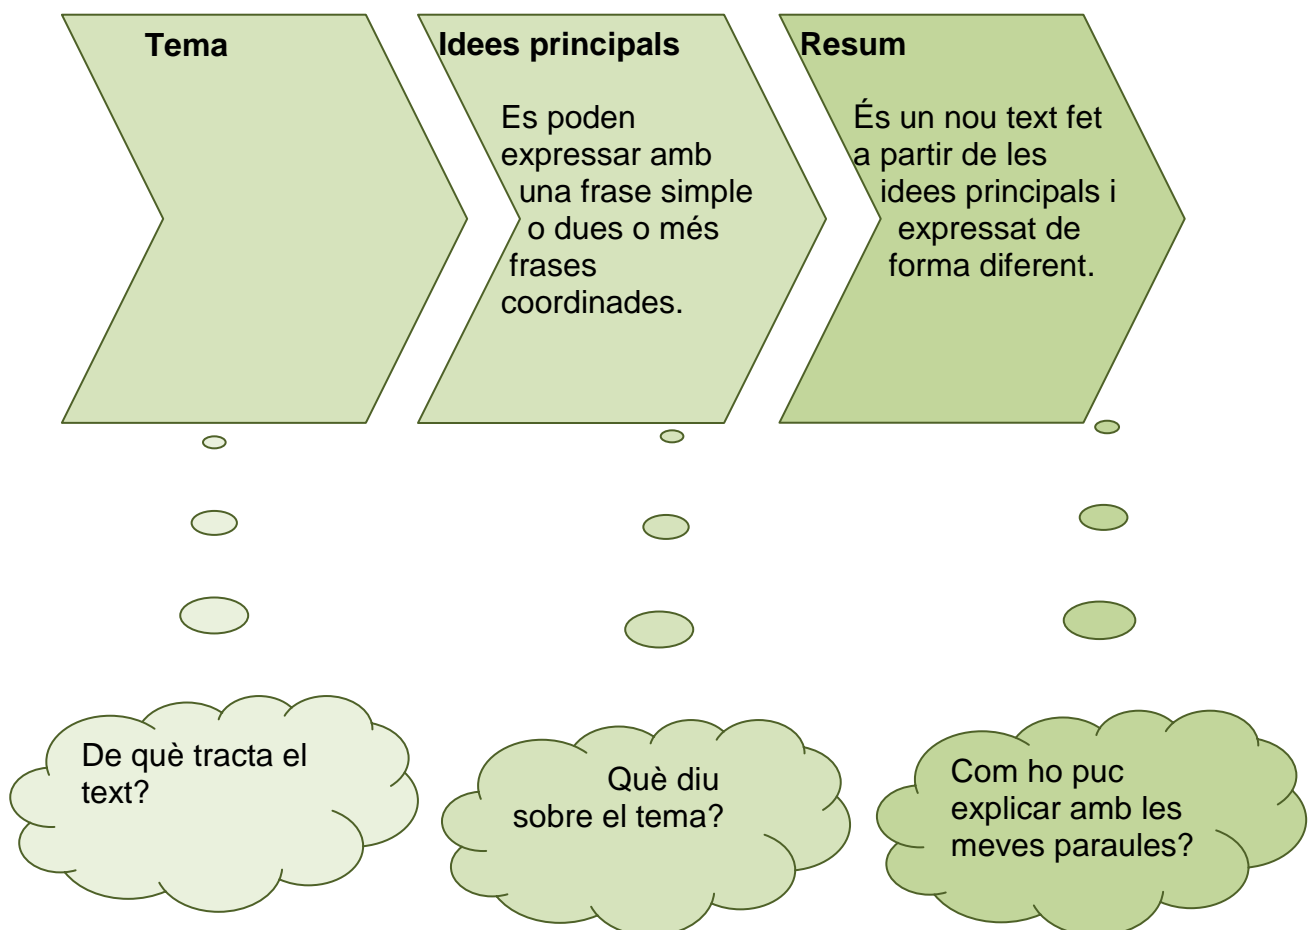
Tema

Idees principals

Es poden expressar amb una frase simple o dues o més frases coordinades.

Resum

És un nou text fet a partir de les idees principals i expressat de forma diferent.

De què tracta el text?

Què diu sobre el tema?

Com ho puc explicar amb les meves paraules?